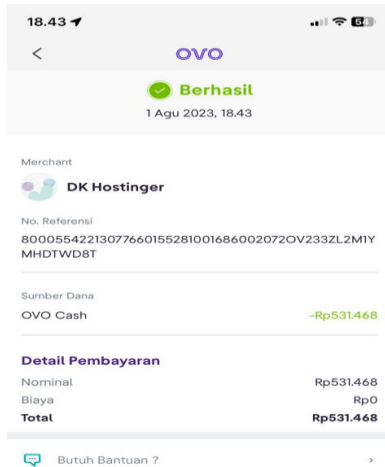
18.43
54
<
OVO
Berhasil
1 Agu 2023, 18.43

Merchant
DK Hostinger

No. Referensi
80005542213077660155281001686002072OV233ZL2M1YMHDTWD8T

Sumber Dana
OVO Cash
-Rp531.468

Detail Pembayaran
| | |
|---|---|
| Nominal | Rp531.468 |
| Biaya | Rp0 |
| Total | Rp531.468 |

Butuh Bantuan ?
>